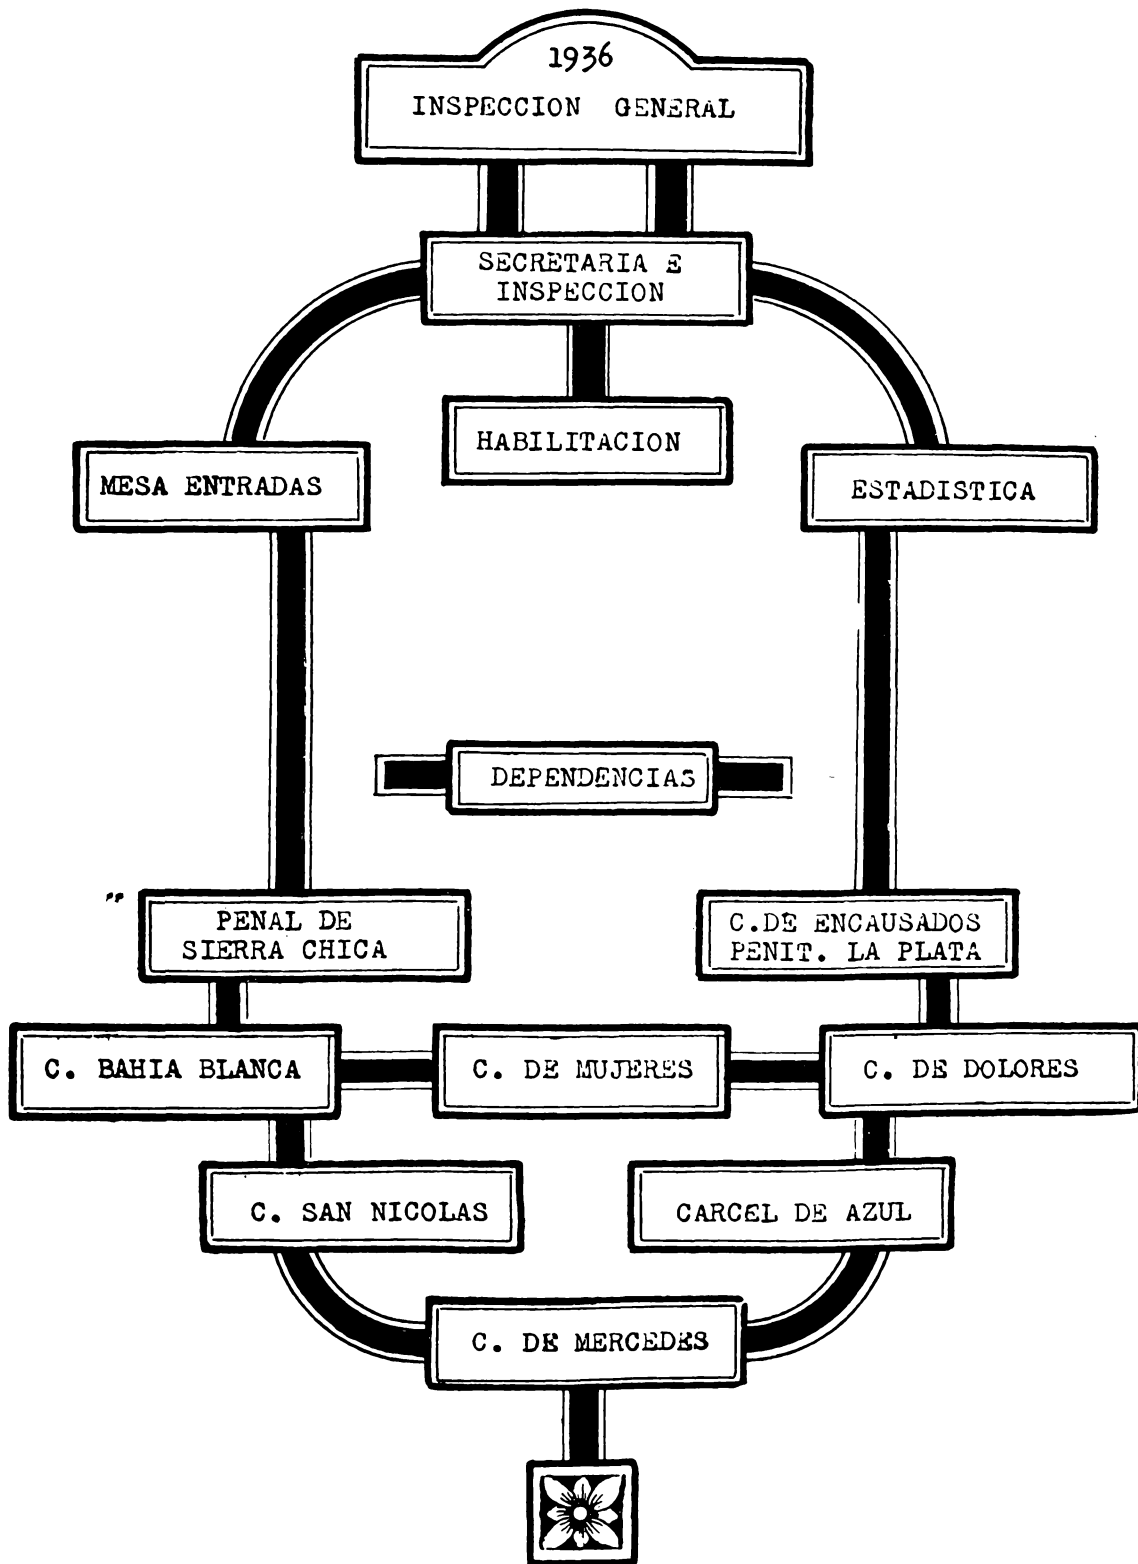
1936
INSPECCION GENERAL

SECRETARIA E INSPECCION

HABILITACION

MESA ENTRADAS

ESTADISTICA

DEPENDENCIAS

PENAL DE SIERRA CHICA

C.DE ENCAUSADOS PENIT. LA PLATA

C. BAHIA BLANCA

C. DE MUJERES

C. DE DOLORES

C. SAN NICOLAS

CARCEL DE AZUL

C. DE MERCEDES